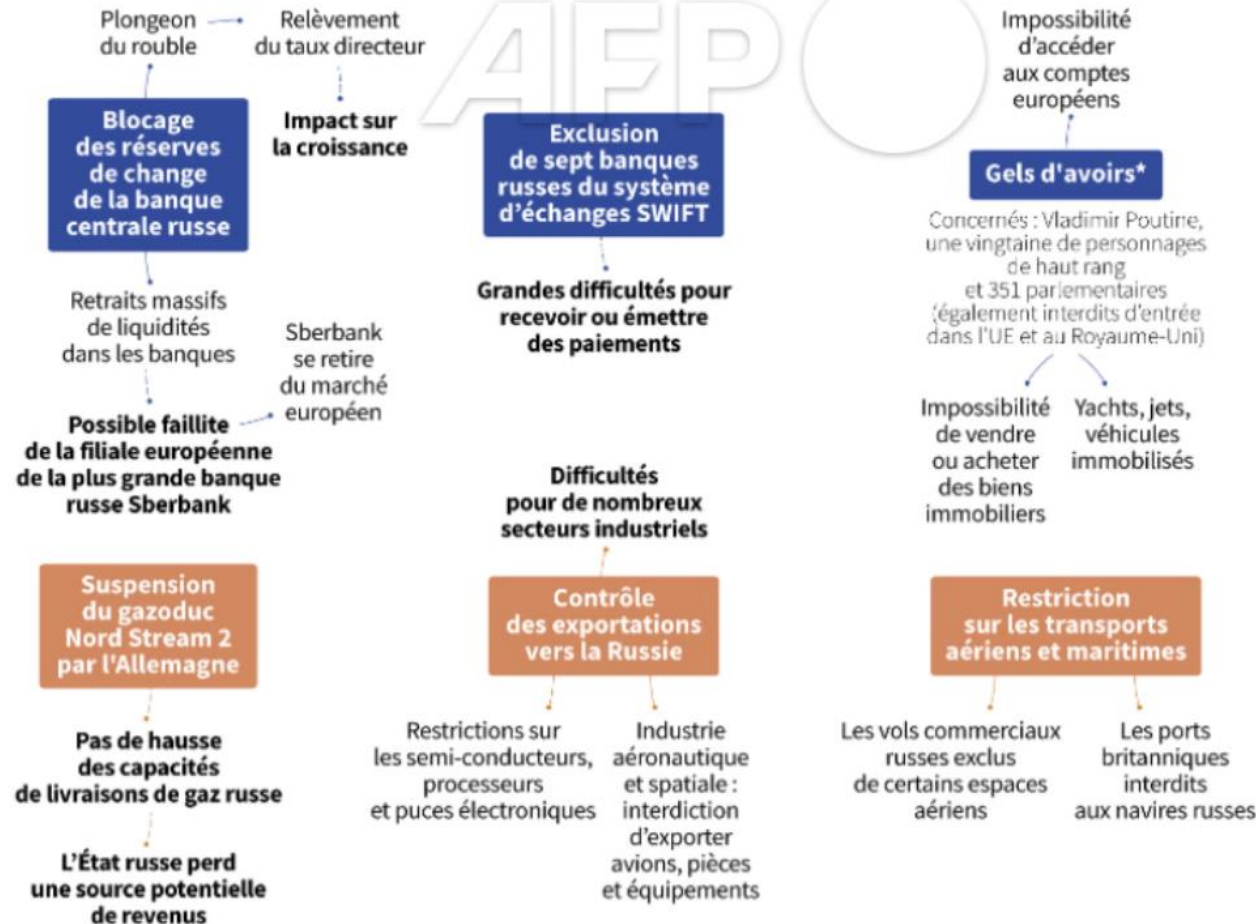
AFP

Plongeon du rouble

Relèvement du taux directeur

Impact sur la croissance

Blocage des réserves de change de la banque centrale russe

Retraits massifs de liquidités dans les banques

Sberbank se retire du marché européen

Possible faillite de la filiale européenne de la plus grande banque russe Sberbank

Exclusion de sept banques russes du système d'échanges SWIFT

Grandes difficultés pour recevoir ou émettre des paiements

Impossibilité d'accéder aux comptes européens

Gels d'avoirs*

Concernés : Vladimir Poutine, une vingtaine de personnages de haut rang et 351 parlementaires (également interdits d'entrée dans l'UE et au Royaume-Uni)

Impossibilité de vendre ou acheter des biens immobiliers

Yachts, jets, véhicules immobilisés

Difficultés pour de nombreux secteurs industriels

Suspension du gazoduc Nord Stream 2 par l'Allemagne

Pas de hausse des capacités de livraisons de gaz russe

L'État russe perd une source potentielle de revenus

Contrôle des exportations vers la Russie

Restrictions sur les semi-conducteurs, processeurs et puces électroniques

Industrie aéronautique et spatiale : interdiction d'exporter avions, pièces et équipements

Restriction sur les transports aériens et maritimes

Les vols commerciaux russes exclus de certains espaces aériens

Les ports britanniques interdits aux navires russes